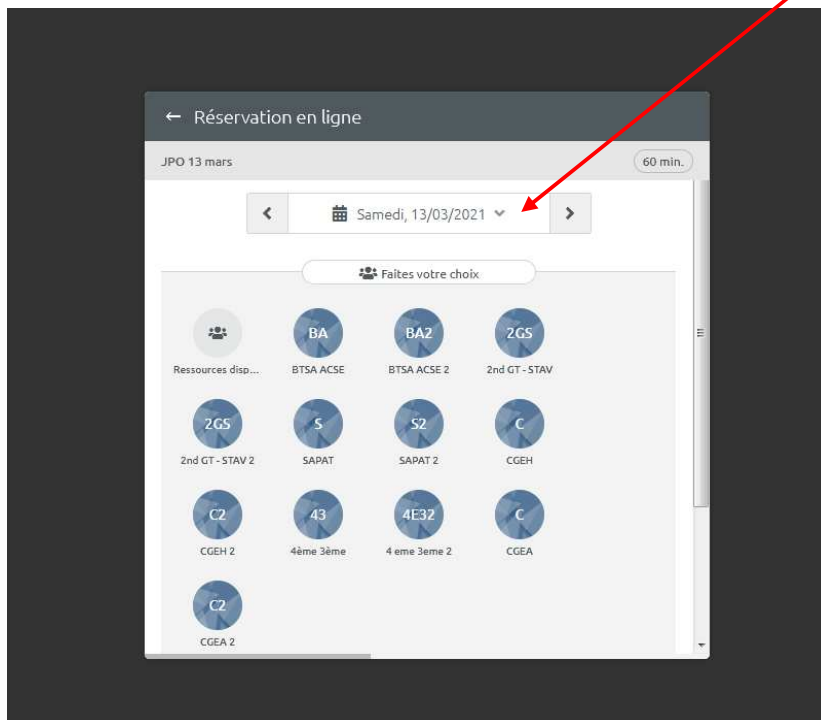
← Réservation en ligne

JPO 13 mars

60 min.

Samedi, 13/03/2021

Faites votre choix

Ressources disp...

BA
BTSA ACSE

BA2
BTSA ACSE 2

2GS
2nd GT - STAV

2GS
2nd GT - STAV 2

S
SAPAT

S2
SAPAT 2

C
CGEH

C2
CGEH 2

43
4ème 3ème

4E32
4 eme 3eme 2

C
CGEA

C2
CGEA 2